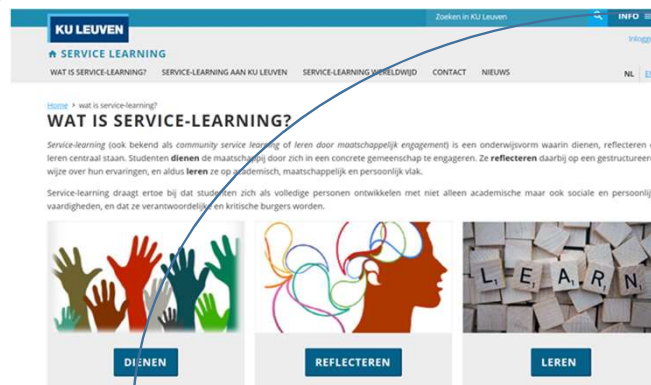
KU LEUVEN

Zoeken in KU Leuven

INFO

SERVICE LEARNING

Inlogg

WAT IS SERVICE-LEARNING? SERVICE-LEARNING AAN KU LEUVEN SERVICE-LEARNING WERELDWIJD CONTACT NIEUWS

NL

Home > wat is service-learning?

WAT IS SERVICE-LEARNING?

Service-learning (ook bekend als community service learning of leren door maatschappelijk engagement) is een onderwijsvorm waarin dienen, reflecteren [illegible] leren centraal staan. Studenten dienen de maatschappij door zich in een concrete gemeenschap te engageren. Ze reflecteren daarbij op een gestructureer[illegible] wijze over hun ervaringen, en aldus leren ze op academisch, maatschappelijk en persoonlijk vlak.

Service-learning draagt ertoe bij dat studenten zich als volledige personen ontwikkelen met niet alleen academische maar ook sociale en persoonlij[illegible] vaardigheden, en dat ze verantwoordelijke en kritische burgers worden.

L E A R N

DIENEN

REFLECTEREN

LEREN